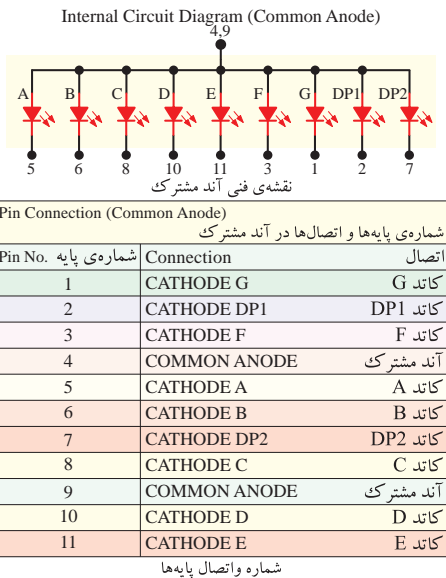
Internal Circuit Diagram (Common Anode)

4,9

A B C D E F G DP1 DP2

5 6 8 10 11 3 1 2 7

نقشه‌ی فنی آند مشترک

Pin Connection (Common Anode)
شماره‌ی پایه‌ها و اتصال‌ها در آند مشترک

| Pin No. شماره‌ی پایه | Connection | اتصال |
|---|---|---|
| 1 | CATHODE G | کاتد G |
| 2 | CATHODE DP1 | کاتد DP1 |
| 3 | CATHODE F | کاتد F |
| 4 | COMMON ANODE | آند مشترک |
| 5 | CATHODE A | کاتد A |
| 6 | CATHODE B | کاتد B |
| 7 | CATHODE DP2 | کاتد DP2 |
| 8 | CATHODE C | کاتد C |
| 9 | COMMON ANODE | آند مشترک |
| 10 | CATHODE D | کاتد D |
| 11 | CATHODE E | کاتد E |

شماره واتصال پایه‌ها